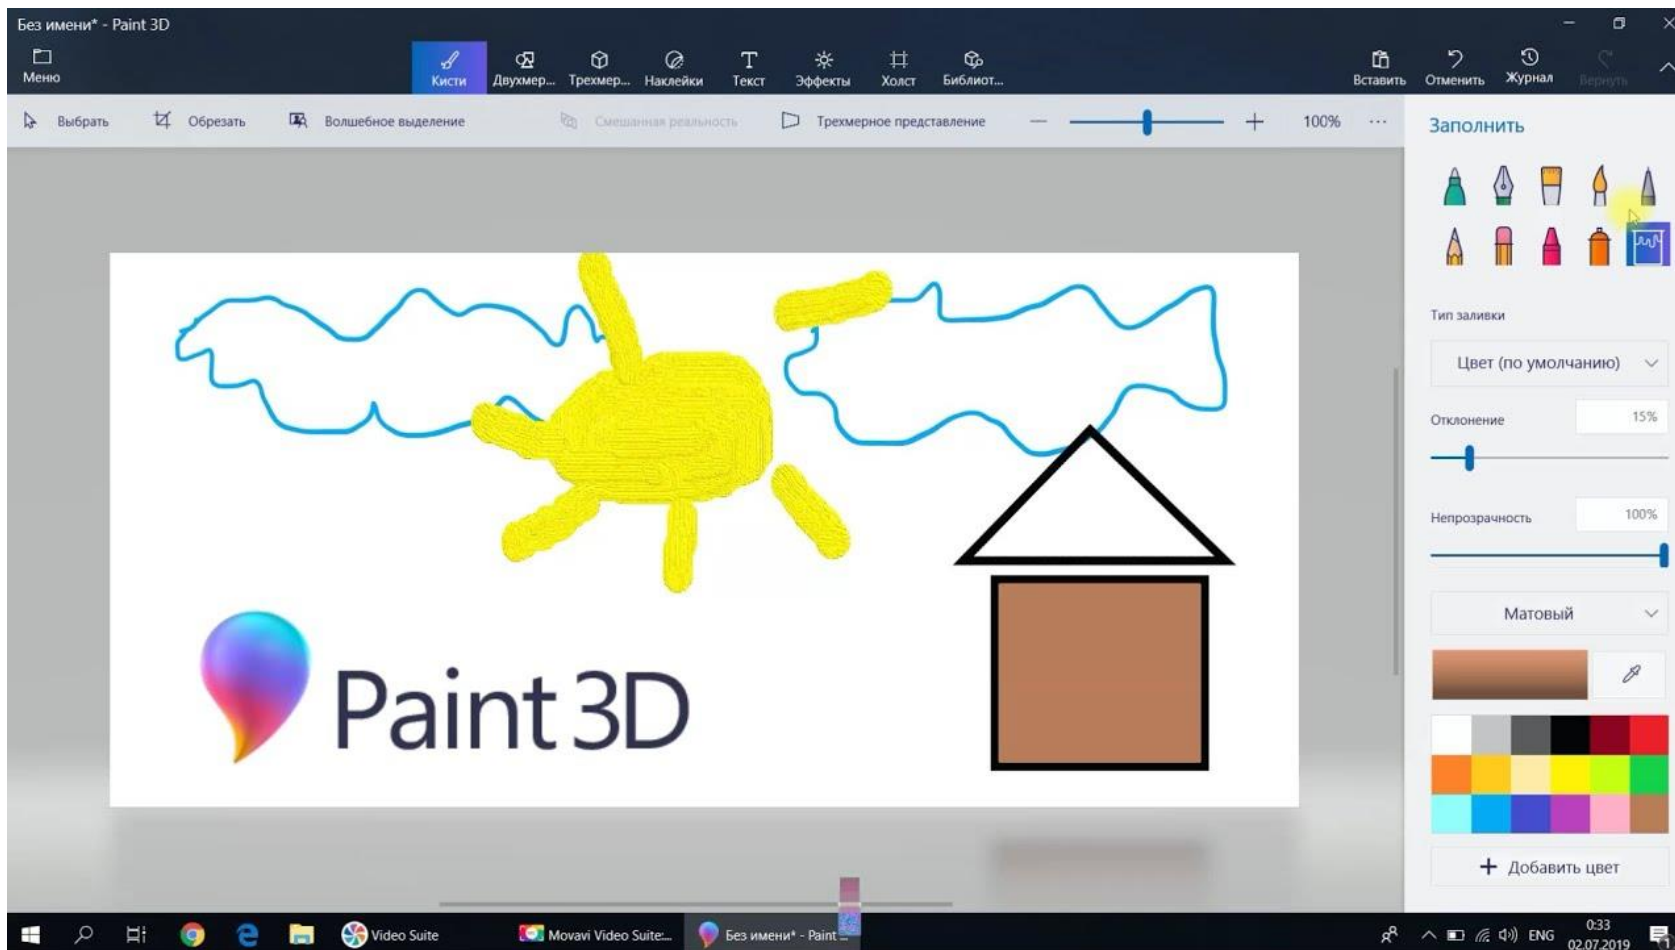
Без имени* - Paint 3D

Меню

Кисти Двухмер... Трехмер... Наклейки Текст Эффекты Холст Библиот...

Вставить Отменить Журнал Вернуть

Выбрать Обрезать Волшебное выделение Смешанная реальность Трехмерное представление — + 100% ···

Заполнить

Тип заливки

Цвет (по умолчанию)

Отклонение 15%

Непрозрачность 100%

Матовый

+ Добавить цвет

Paint 3D

Video Suite Movavi Video Suite... Без имени* - Paint...

ENG 0:33 02.07.2019